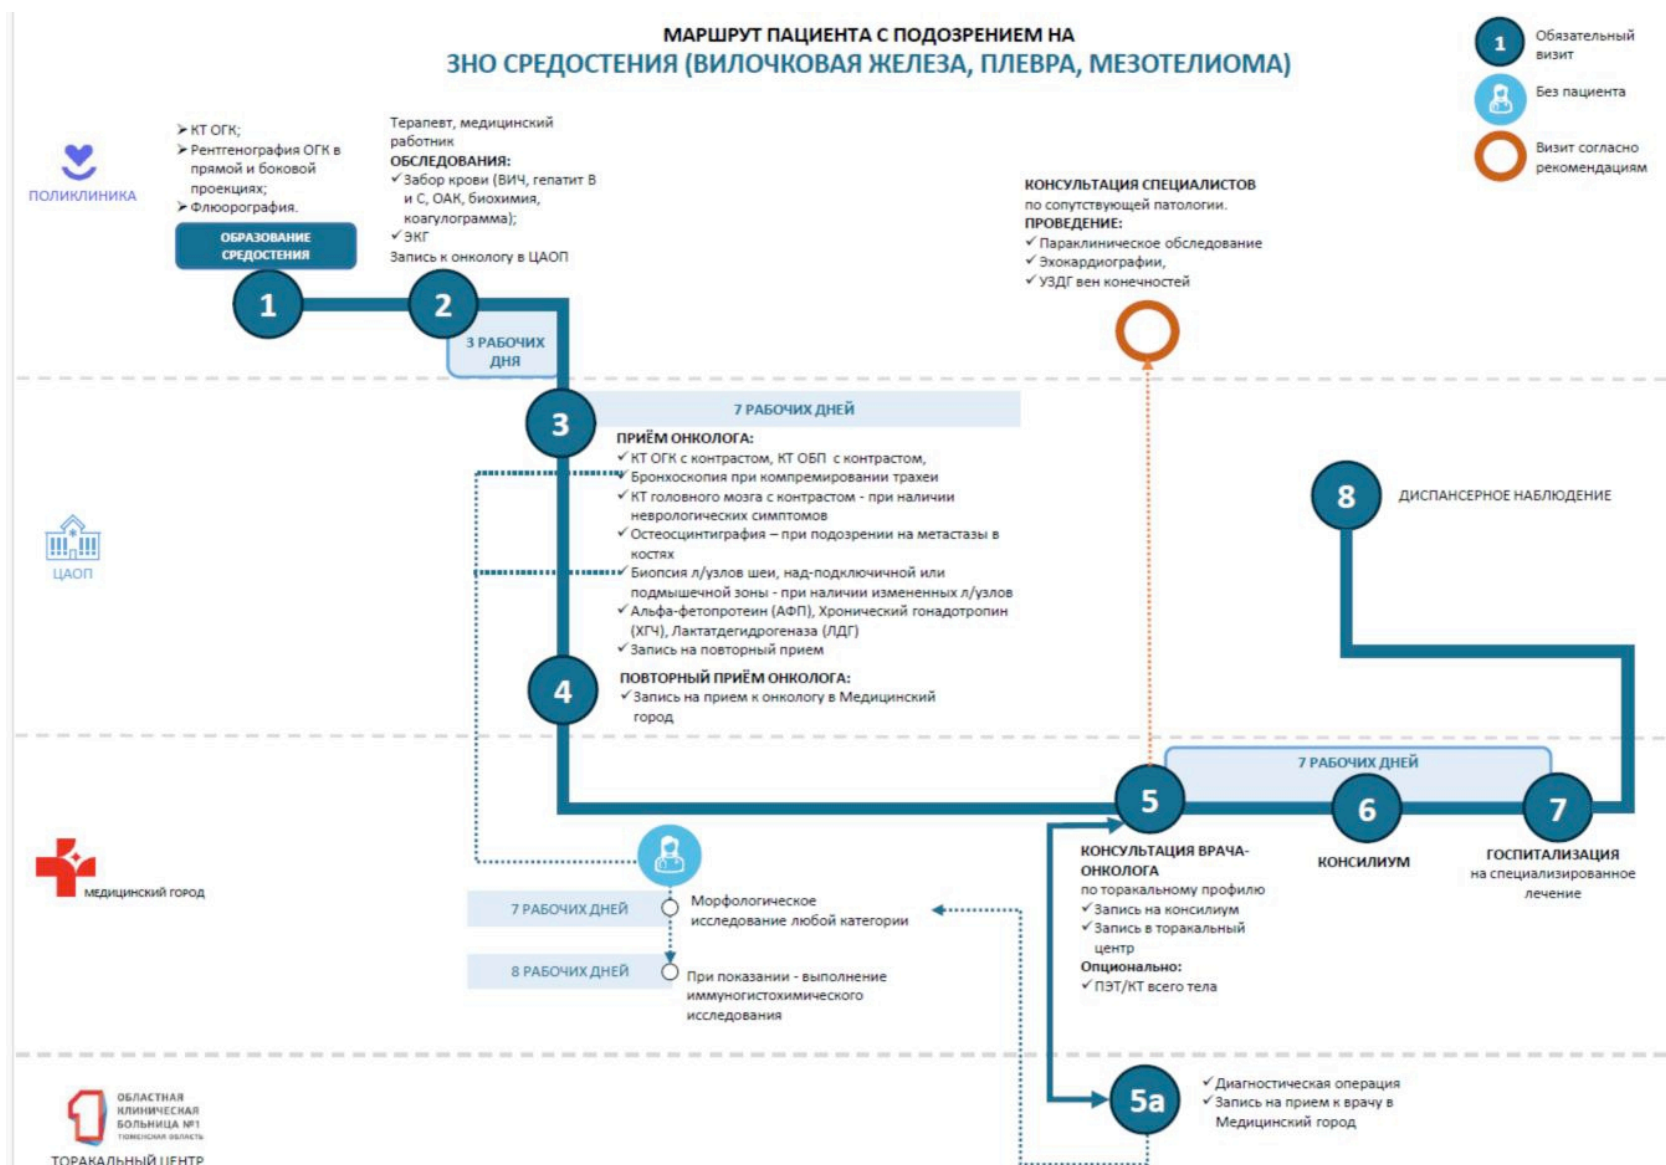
МАРШРУТ ПАЦИЕНТА С ПОДОЗРЕНИЕМ НА
ЗНО СРЕДОСТЕНИЯ (ВИЛОЧКОВАЯ ЖЕЛЕЗА, ПЛЕВРА, МЕЗОТЕЛИОМА)

1 Обязательный визит
Без пациента
Визит согласно рекомендациям

ПОЛИКЛИНИКА

➤ КТ ОГК;
➤ Рентгенография ОГК в прямой и боковой проекциях;
➤ Флюорография.

ОБРАЗОВАНИЕ СРЕДОСТЕНИЯ

1

Терапевт, медицинский работник
ОБСЛЕДОВАНИЯ:
✓ Забор крови (ВИЧ, гепатит В и С, ОАК, биохимия, коагулограмма);
✓ ЭКГ
Запись к онкологу в ЦАОП

2

3 РАБОЧИХ ДНЯ

КОНСУЛЬТАЦИЯ СПЕЦИАЛИСТОВ
по сопутствующей патологии.
ПРОВЕДЕНИЕ:
✓ Параклиническое обследование
✓ Эхокардиографии,
✓ УЗДГ вен конечностей

ЦАОП

3

7 РАБОЧИХ ДНЕЙ

ПРИЁМ ОНКОЛОГА:
✓ КТ ОГК с контрастом, КТ ОБП с контрастом,
✓ Бронхоскопия при компремировании трахеи
✓ КТ головного мозга с контрастом - при наличии неврологических симптомов
✓ Остеосцинтиграфия – при подозрении на метастазы в костях
✓ Биопсия л/узлов шеи, над-подключичной или подмышечной зоны - при наличии измененных л/узлов
✓ Альфа-фетопротеин (АФП), Хронический гонадотропин (ХГЧ), Лактатдегидрогеназа (ЛДГ)
✓ Запись на повторный прием

4

ПОВТОРНЫЙ ПРИЁМ ОНКОЛОГА:
✓ Запись на прием к онкологу в Медицинский город

8

ДИСПАНСЕРНОЕ НАБЛЮДЕНИЕ

7 РАБОЧИХ ДНЕЙ

5

6

7

МЕДИЦИНСКИЙ ГОРОД

7 РАБОЧИХ ДНЕЙ
Морфологическое исследование любой категории

8 РАБОЧИХ ДНЕЙ
При показании - выполнение иммуногистохимического исследования

КОНСУЛЬТАЦИЯ ВРАЧА-ОНКОЛОГА
по торакальному профилю
✓ Запись на консилиум
✓ Запись в торакальный центр
Опционально:
✓ ПЭТ/КТ всего тела

КОНСИЛИУМ

ГОСПИТАЛИЗАЦИЯ
на специализированное лечение

ОБЛАСТНАЯ КЛИНИЧЕСКАЯ БОЛЬНИЦА №1
ТЮМЕНСКАЯ ОБЛАСТЬ
ТОРАКАЛЬНЫЙ ЦЕНТР

5а

✓ Диагностическая операция
✓ Запись на прием к врачу в Медицинский город